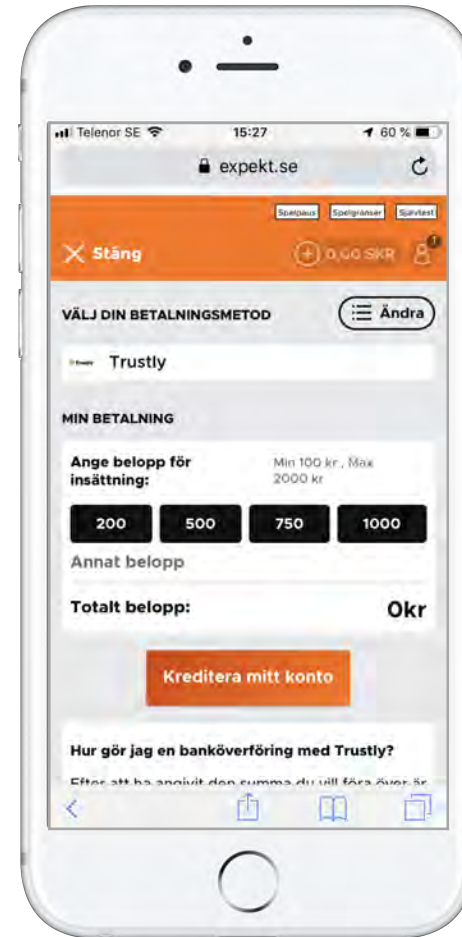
Telenor SE 15:27 60 %

expekt.se

Spelpaus Spelgränser Självtest

Stäng 0,00 SKR

VÄLJ DIN BETALNINGSMETOD

Ändra

Trustly

MIN BETALNING

Ange belopp för insättning:

Min 100 kr , Max 2000 kr

| 200 | 500 | 750 | 1000 |
|---|---|---|---|

Annat belopp

Totalt belopp: 0kr

Kreditera mitt konto

Hur gör jag en banköverföring med Trustly?

Efter att ha angivit den summa du vill föra över är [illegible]